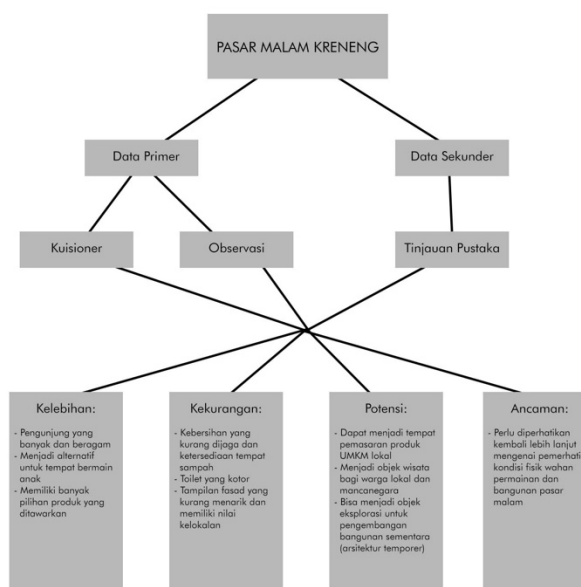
PASAR MALAM KRENENG

Data Primer

Data Sekunder

Kuisioner

Observasi

Tinjauan Pustaka

Kelebihan:

- Pengunjung yang banyak dan beragam
- Menjadi alternatif untuk tempat bermain anak
- Memiliki banyak pilihan produk yang ditawarkan

Kekurangan:

- Kebersihan yang kurang dijaga dan ketersediaan tempat sampah
- Toilet yang kotor
- Tampilan fasad yang kurang menarik dan memiliki nilai kelokalan

Potensi:

- Dapat menjadi tempat pemasaran produk UMKM lokal
- Menjadi objek wisata bagi warga lokal dan mancanegara
- Bisa menjadi objek eksplorasi untuk pengembangan bangunan sementara (arsitektur temporer)

Ancaman:

- Perlu diperhatikan kembali lebih lanjut mengenai pemerhati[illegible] kondisi fisik wahan permainan dan bangunan pasar malam